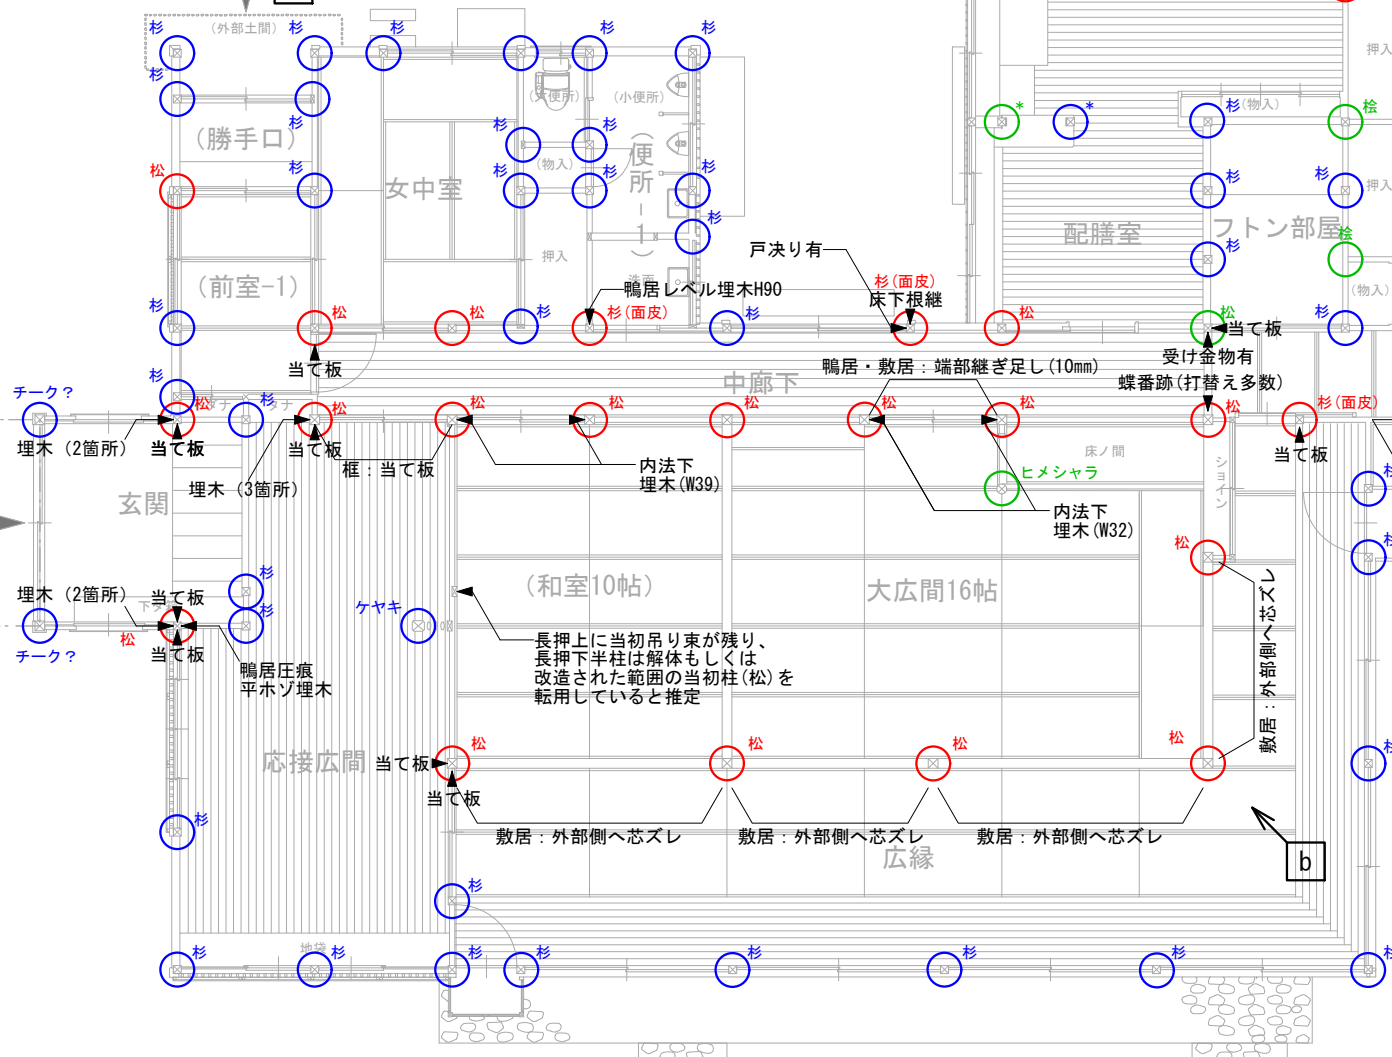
(外部土間) 杉

杉

杉

(勝手口)

杉

松

杉

女中室

杉

(前室-1)

杉

(大便所) (小便所)

(物入)

便所-1

押入

杉

杉

杉

杉

杉

杉

杉

杉

杉

戸決り有

鴨居レベル埋木H90

杉(面皮)

杉(面皮)

床下根継

配膳室

フトン部屋

押入

押入

杉(物入)

檜

杉

杉

檜

杉

(物入)

松

当て板

受け金物有

蝶番跡(打替え多数)

鴨居・敷居:端部継ぎ足し(10mm)

中廊下

松

松

松

松

杉

当て板

チーク?

埋木(2箇所)

当て板

松

杉

松

当て板

松

松

松

松

松

松

杉(面皮)

当て板

内法下

埋木(W39)

框:当て板

埋木(3箇所)

玄関

床ノ間

ヒメシャラ

ショイン

内法下

埋木(W32)

松

(和室10帖)

大広間16帖

杉

杉

ケヤキ

埋木(2箇所)

当て板

チーク?

松

当て板

鴨居圧痕

平ホゾ埋木

長押上に当初吊り束が残り、

長押下半柱は解体もしくは

改造された範囲の当初柱(松)を

転用していると推定

敷居:外部側へ芯ズレ

応接広間

当て板

松

当て板

松

松

松

杉

敷居:外部側へ芯ズレ

敷居:外部側へ芯ズレ

敷居:外部側へ芯ズレ

広縁

b

杉

杉

地袋 杉

杉

杉

杉

杉

杉

杉

杉